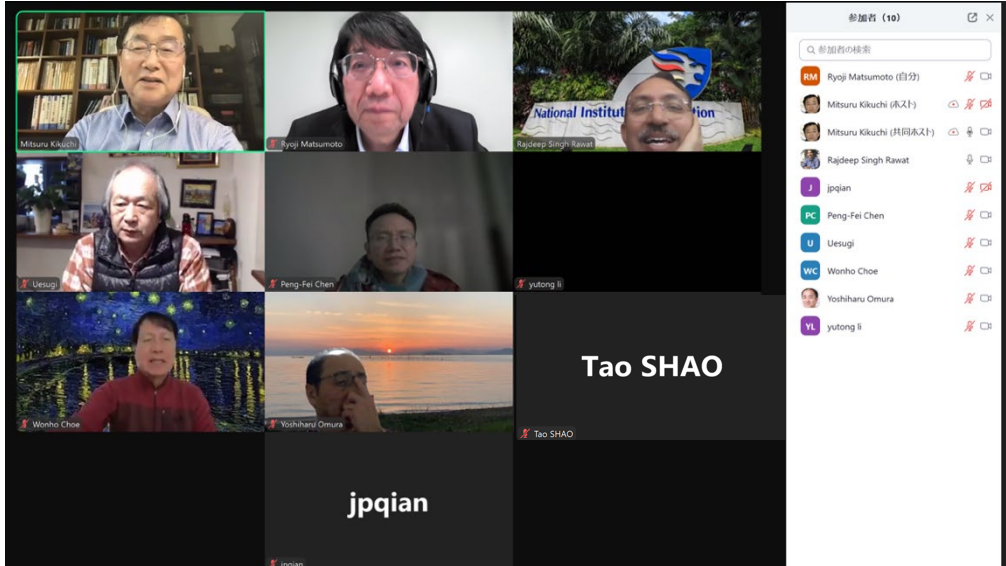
Mitsuru Kikuchi

Ryoji Matsumoto

National Institut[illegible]tion

Rajdeep Singh Rawat

Uesugi

Peng-Fei Chen

yutong li

Wonho Choe

Yoshiharu Omura

Tao SHAO

Tao SHAO

jpqian

jpqian

参加者（10）

参加者の検索

RM Ryoji Matsumoto (自分)

Mitsuru Kikuchi (ホスト)

Mitsuru Kikuchi (共同ホスト)

Rajdeep Singh Rawat

J jpqian

PC Peng-Fei Chen

U Uesugi

WC Wonho Choe

Yoshiharu Omura

YL yutong li